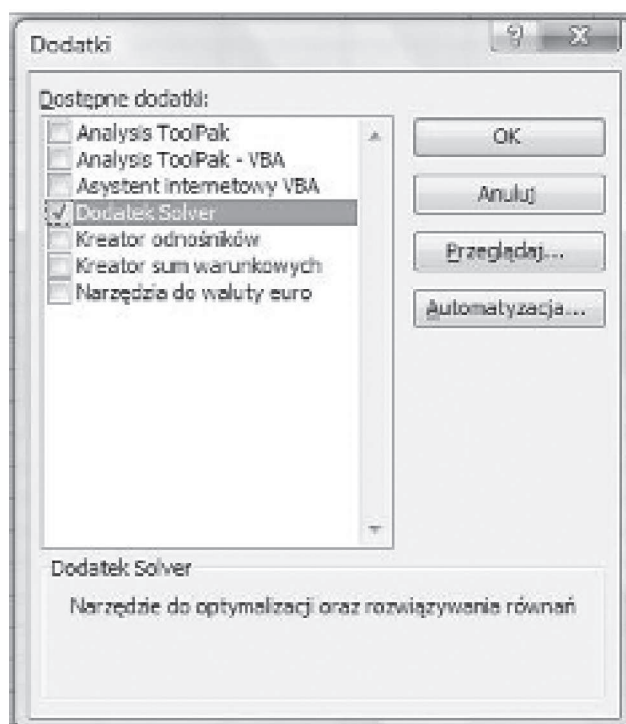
Dodatki

? X

Dostępne dodatki:

Analysis ToolPak
Analysis ToolPak - VBA
Asystent internetowy VBA
Dodatek Solver
Kreator odnośników
Kreator sum warunkowych
Narzędzia do waluty euro

OK

Anuluj

Przeglądaj...

Automatyzacja...

Dodatek Solver

Narzędzie do optymalizacji oraz rozwiązywania równań